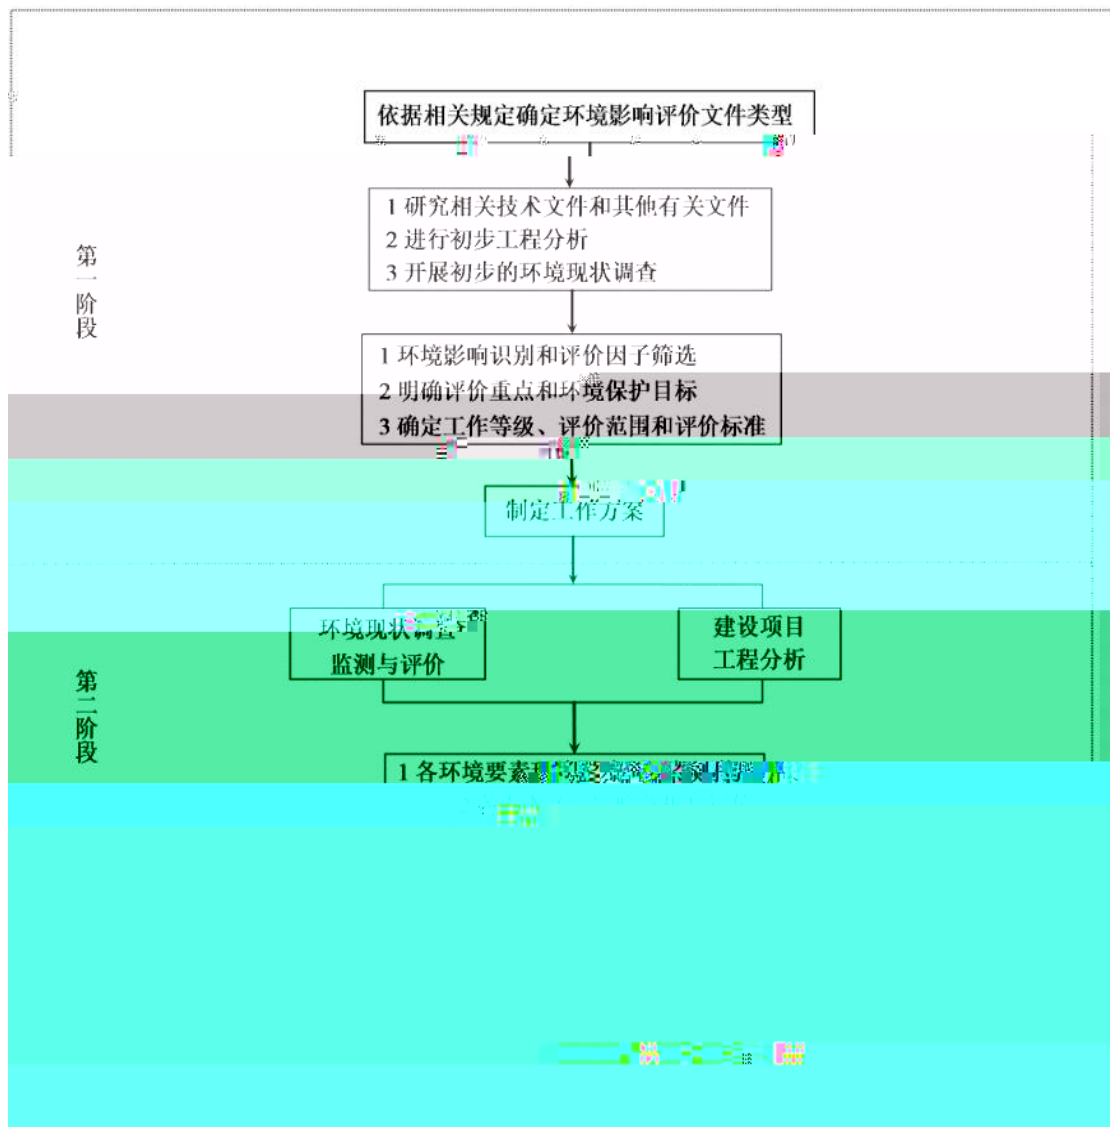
依据相关规定确定环境影响评价文件类型

1 研究相关技术文件和其他有关文件
2 进行初步工程分析
3 开展初步的环境现状调查

第一阶段

1 环境影响识别和评价因子筛选
2 明确评价重点和环境保护目标
3 确定工作等级、评价范围和评价标准

制定工作方案

环境现状调查监测与评价

建设项目工程分析

第二阶段

1 各环境要素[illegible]